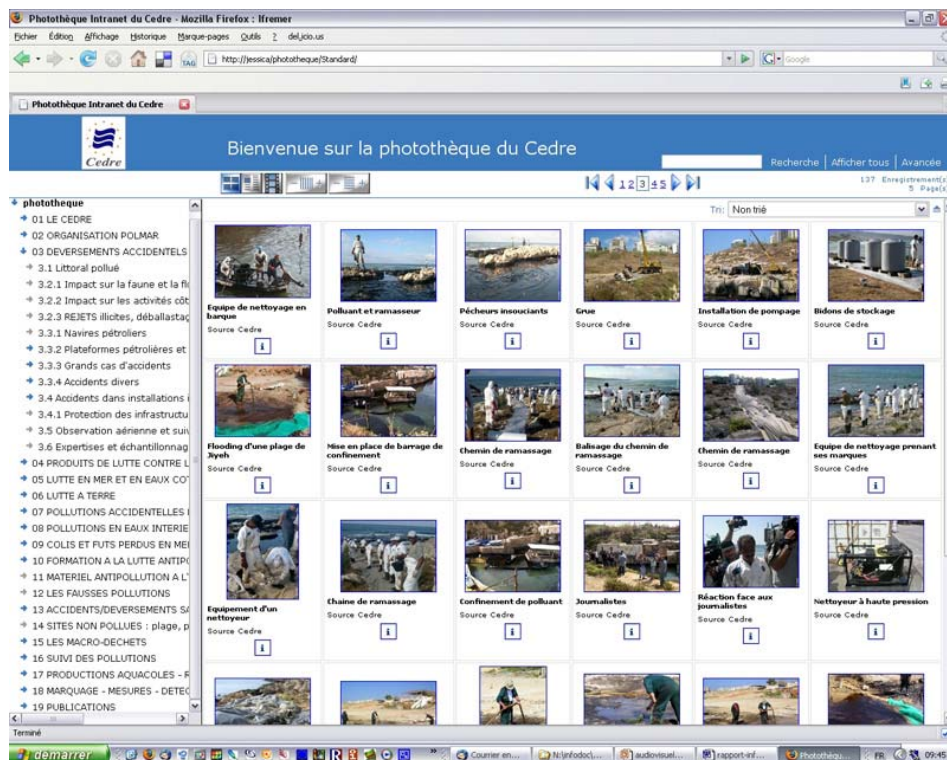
Photothèque Intranet du Cedre - Mozilla Firefox : Ifremer

Fichier Édition Affichage Historique Marque-pages Outils ? del.icio.us

http://jessica/phototheque/Standard/

Google

Photothèque Intranet du Cedre

Cedre

Bienvenue sur la photothèque du Cedre

Recherche | Afficher tous | Avancée

1 2 3 4 5

137 Enregistrement(s)
5 Page(s)

Tri: Non trié

phototheque
01 LE CEDRE
02 ORGANISATION POLMAR
03 DEVERSEMENTS ACCIDENTELS
3.1 Littoral pollué
3.2.1 Impact sur la faune et la fl
3.2.2 Impact sur les activités côt
3.2.3 REJETS illicites, déballastag
3.3.1 Navires pétroliers
3.3.2 Plateformes pétrolières et
3.3.3 Grands cas d'accidents
3.3.4 Accidents divers
3.4 Accidents dans installations
3.4.1 Protection des infrastructu
3.5 Observation aérienne et suiv
3.6 Expertises et échantillonnag
04 PRODUITS DE LUTTE CONTRE L
05 LUTTE EN MER ET EN EAUX CO
06 LUTTE A TERRE
07 POLLUTIONS ACCIDENTELLES
08 POLLUTIONS EN EAUX INTERIE
09 COLIS ET FUTS PERDUS EN ME
10 FORMATION A LA LUTTE ANTIPO
11 MATERIEL ANTIPOLLUTION A L'
12 LES FAUSSES POLLUTIONS
13 ACCIDENTS/DEVERSEMENTS SA
14 SITES NON POLLUES : plage, p
15 LES MACRO-DECHETS
16 SUIVI DES POLLUTIONS
17 PRODUCTIONS AQUACOLES - F
18 MARQUAGE - MESURES - DETEC
19 PUBLICATIONS

Equipe de nettoyage en barque
Source Cedre

Polluant et ramasseur
Source Cedre

Pêcheurs insouciants
Source Cedre

Grue
Source Cedre

Installation de pompage
Source Cedre

Bidons de stockage
Source Cedre

Flooding d'une plage de Jiyeh
Source Cedre

Mise en place de barrage de confinement
Source Cedre

Chemin de ramassage
Source Cedre

Balisage du chemin de ramassage
Source Cedre

Chemin de ramassage
Source Cedre

Equipe de nettoyage prenant ses marques
Source Cedre

Equipement d'un nettoyeur
Source Cedre

Chaine de ramassage
Source Cedre

Confinement de polluant
Source Cedre

Journalistes
Source Cedre

Réaction face aux journalistes
Source Cedre

Nettoyeur à haute pression
Source Cedre

Terminé

démarrer | Courrier en... | N:\infodoc\... | audiovisuel... | rapport-inf... | Photothèqu... | FR | 09:45